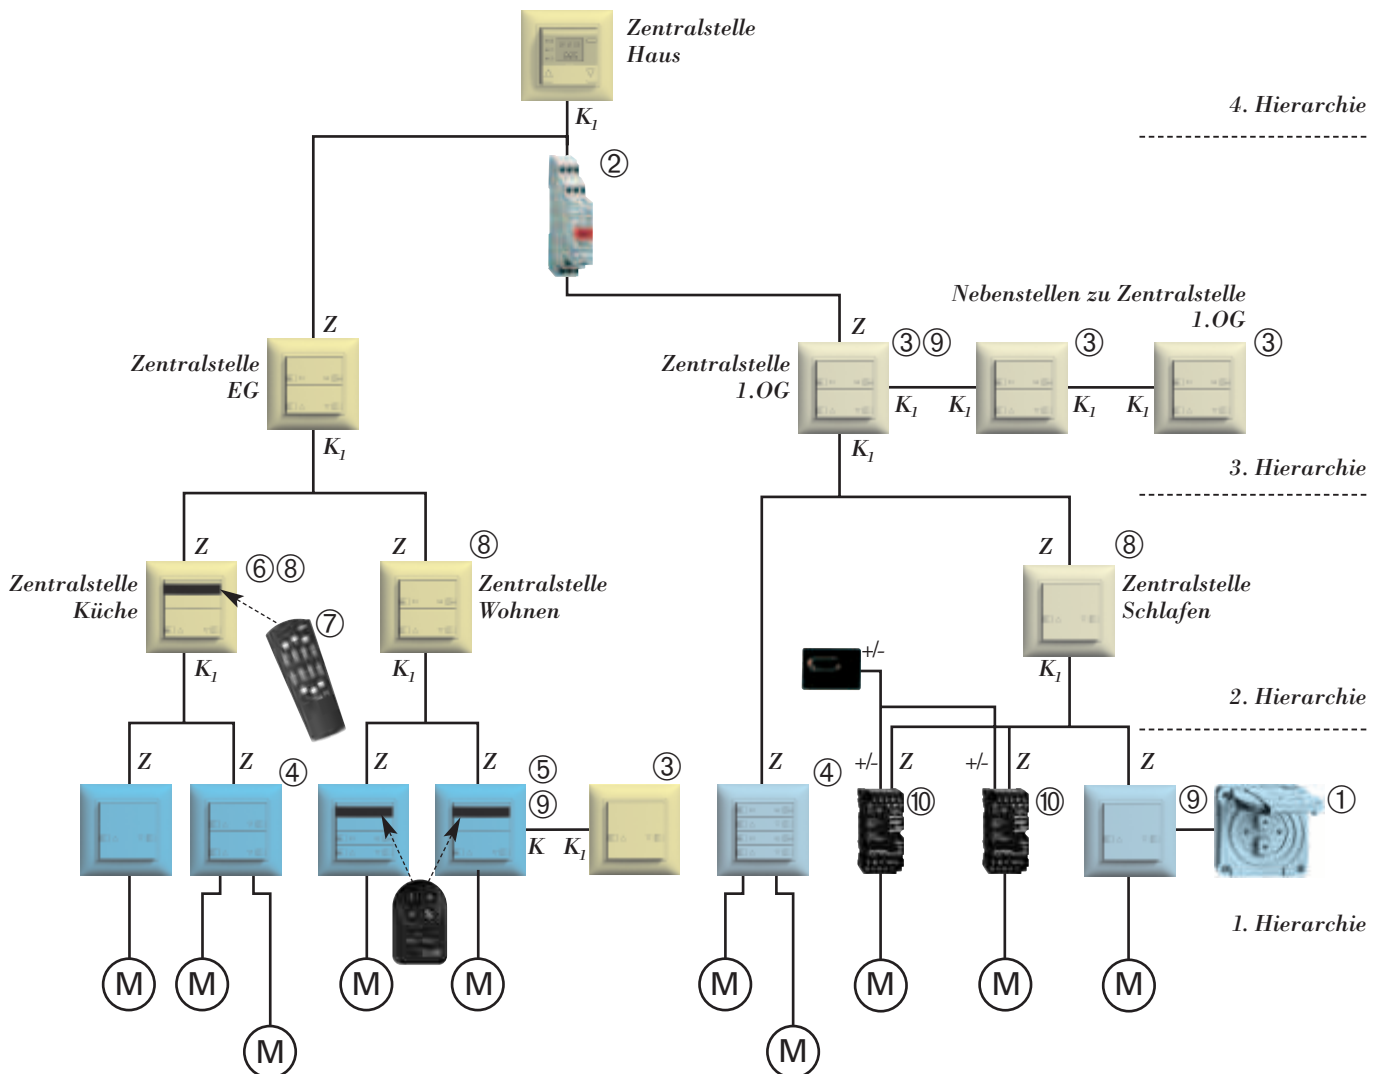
Zentralstelle Haus

4. Hierarchie

$K_1$

②

Z

Zentralstelle EG

$K_1$

Nebenstellen zu Zentralstelle 1.OG

Z

③⑨ ③ ③

Zentralstelle 1.OG

$K_1$ $K_1$ $K_1$ $K_1$

$K_1$

3. Hierarchie

Z Z ⑧

Zentralstelle Küche ⑥⑧

Zentralstelle Wohnen

Z ⑧

Zentralstelle Schlafen

⑦

$K_1$ $K_1$

+/-

$K_1$

2. Hierarchie

Z Z ④ Z Z ⑤ ⑨ ③ Z ④ +/- Z +/- Z Z

⑩ ⑩ ⑨ ①

K $K_1$

1. Hierarchie

M M M M M M M M M M M